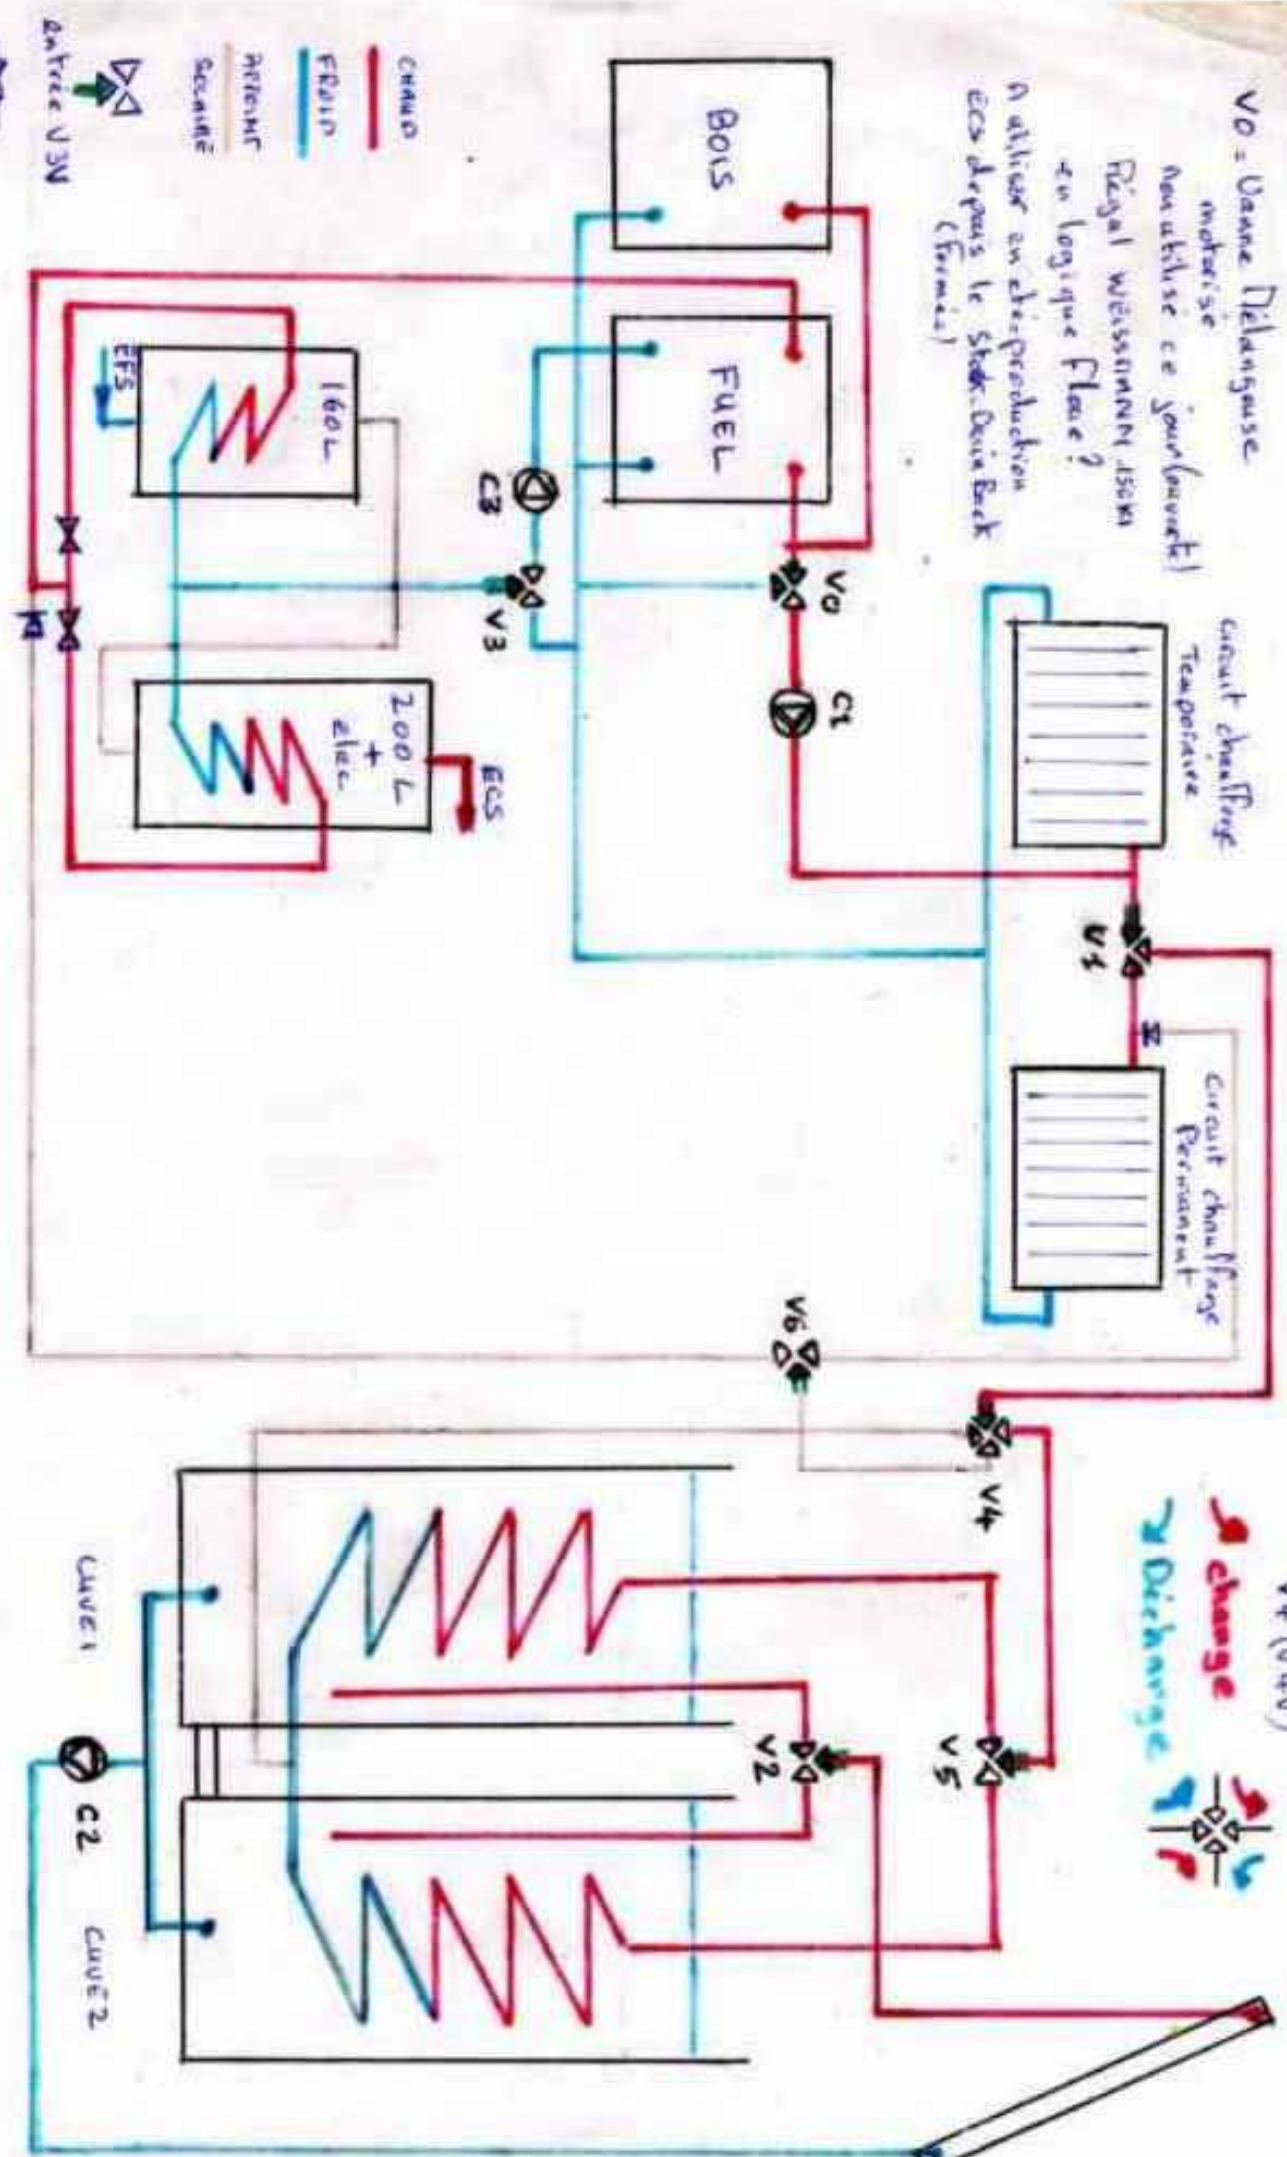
V0 = Vanne Mélangeuse motorisé
non utilisé ce jour (avant)
Régul WEISSMANN 150M en logique Flow?
A utiliser en chauffage ECS depuis le Stock Drain Back (Fermé)

CHAUD
FROID
RETOUR
SÉCURITÉ
entrée V3V

BOIS
FUEL
160 L
EFS
200 L + élec
ECS
C3
C1
V0
V3
Circuit chauffage Temporaire
Circuit chauffage Permanent
V1
V6
V4
V5
V2
C2
CUVE 1
CUVE 2
Charge
Décharge
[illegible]